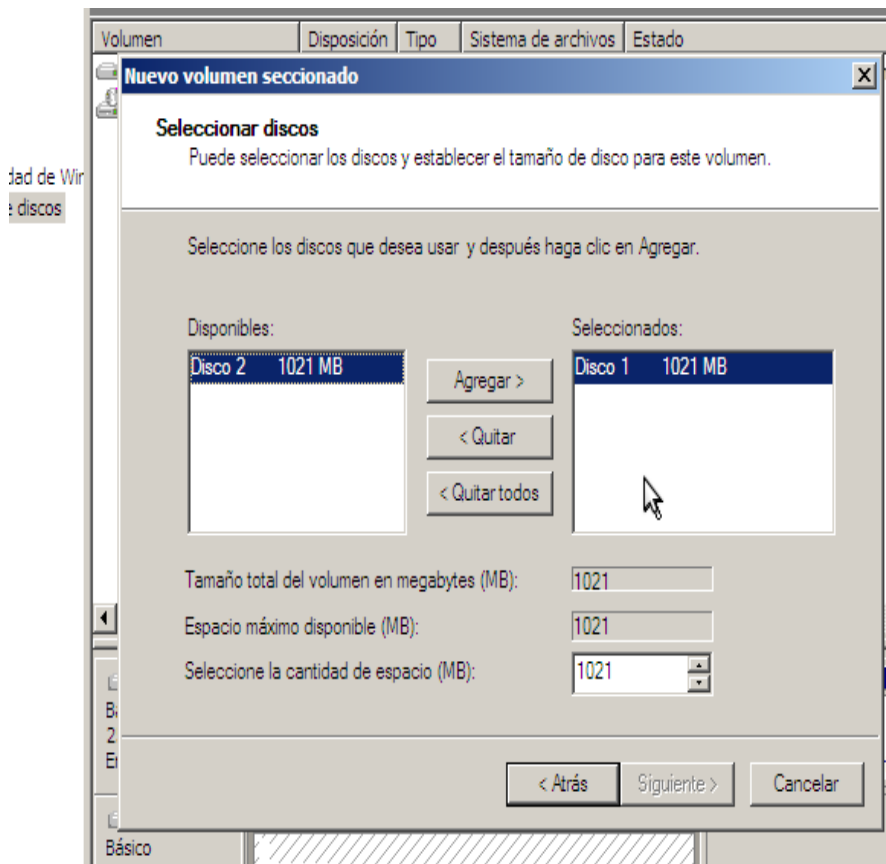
| Volumen | Disposición | Tipo | Sistema de archivos | Estado |
|---|---|---|---|---|

dad de Wir
e discos

Nuevo volumen seccionado

Seleccionar discos
Puede seleccionar los discos y establecer el tamaño de disco para este volumen.

Seleccione los discos que desea usar y después haga clic en Agregar.

Disponibles:
Disco 2 1021 MB

Agregar >
< Quitar
< Quitar todos

Seleccionados:
Disco 1 1021 MB

Tamaño total del volumen en megabytes (MB): 1021
Espacio máximo disponible (MB): 1021
Seleccione la cantidad de espacio (MB): 1021

< Atrás
Siguiente >
Cancelar

B
2
E

Básico